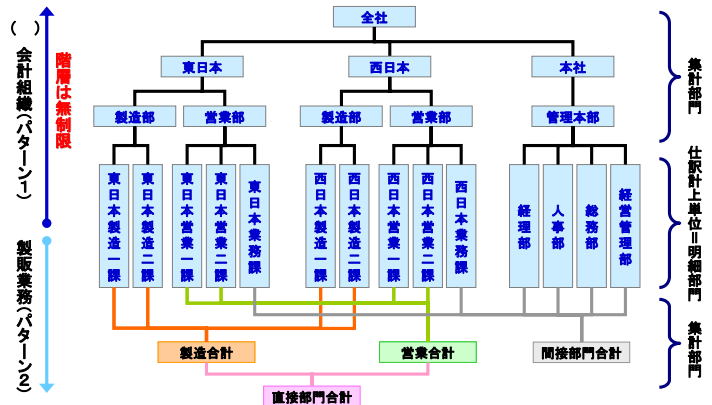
( ) 会計組織(パターン1)

階層は無制限

製販業務(パターン2)

全社

東日本

西日本

本社

製造部

営業部

製造部

営業部

管理本部

東日本製造一課

東日本製造二課

東日本営業一課

東日本営業二課

東日本業務課

西日本製造一課

西日本製造二課

西日本営業一課

西日本営業二課

西日本業務課

経理部

人事部

総務部

経営管理部

製造合計

営業合計

間接部門合計

直接部門合計

集計部門

仕訳計上単位=明細部門

集計部門